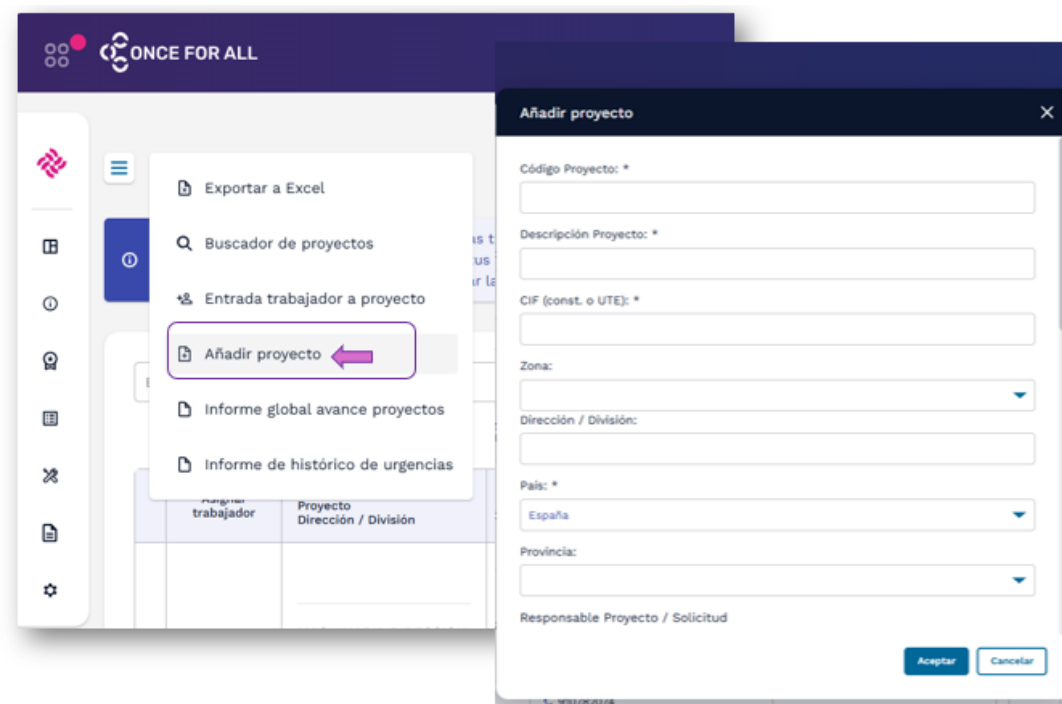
ONCE FOR ALL

Exportar a Excel

Buscador de proyectos

Entrada trabajador a proyecto

Añadir proyecto

Informe global avance proyectos

Informe de histórico de urgencias

Asignar trabajador

Proyecto
Dirección / División

Añadir proyecto

Código Proyecto: *

Descripción Proyecto: *

CIF (const. o UTE): *

Zona:

Dirección / División:

País: *

España

Provincia:

Responsable Proyecto / Solicitud

Aceptar

Cancelar